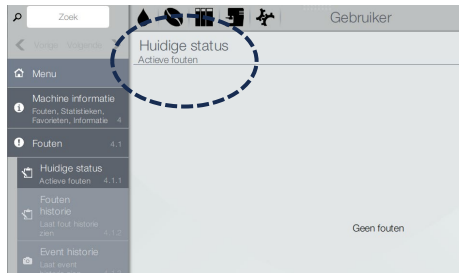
Zoek

Vorige Volgende

Menu

Machine informatie
Fouten, Statistieken, Favorieten, Informatie 4

Fouten 4.1

Huidige status
Actieve fouten 4.1.1

Fouten historie
Laat fout historie zien 4.1.2

Event historie
Last event

Gebruiker

Huidige status
Actieve fouten

Geen fouten